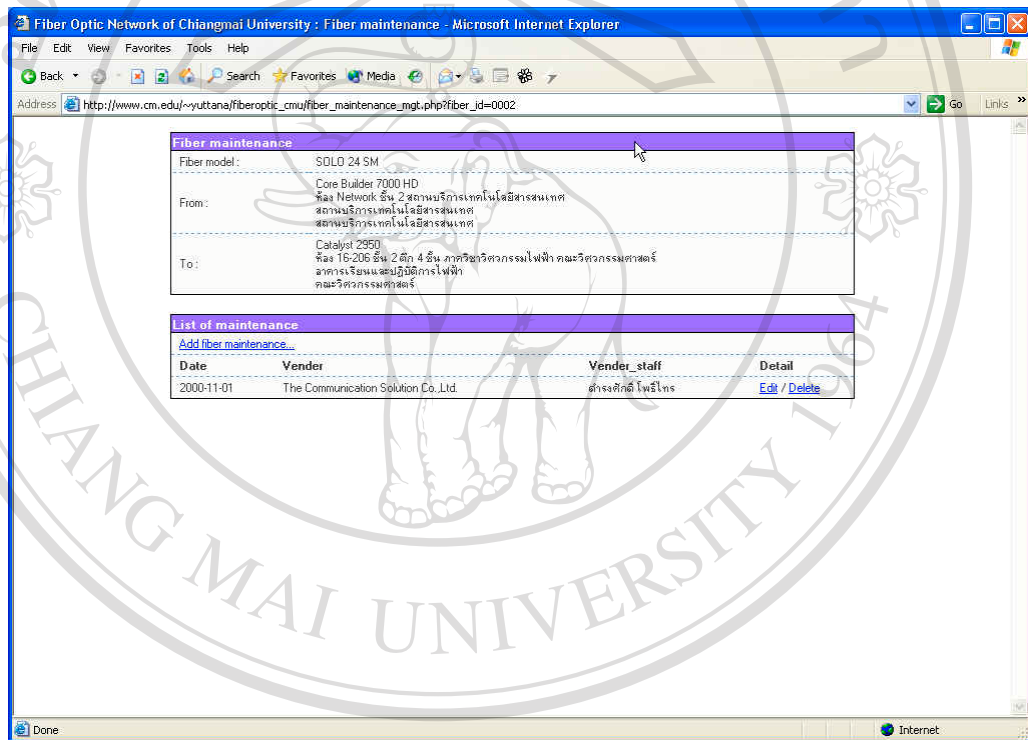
Fiber Optic Network of Chiangmai University : Fiber maintenance - Microsoft Internet Explorer

File Edit View Favorites Tools Help

Back Search Favorites Media

Address http://www.cm.edu/~yuttana/fiberoptic_cmu/fiber_maintenance_mgt.php?fiber_id=0002 Go Links

Fiber maintenance

| Fiber model : | SOLO 24 SM |
|---|---|
| From : | Core Builder 7000 HD<br>ห้อง Network ชั้น 2 สถานบริการเทคโนโลยีสารสนเทศ<br>สถานบริการเทคโนโลยีสารสนเทศ<br>สถานบริการเทคโนโลยีสารสนเทศ |
| To : | Catalyst 2950<br>ห้อง 16-206 ชั้น 2 ตึก 4 ชั้น ภาควิชาวิศวกรรมไฟฟ้า คณะวิศวกรรมศาสตร์<br>อาคารเรียนและปฏิบัติการไฟฟ้า<br>คณะวิศวกรรมศาสตร์ |

List of maintenance

Add fiber maintenance...

| Date | Vender | Vender_staff | Detail |
|---|---|---|---|
| 2000-11-01 | The Communication Solution Co.,Ltd. | ดำรงศักดิ์ โพธิ์ไทร | Edit / Delete |

CHIANG MAI UNIVERSITY

Done Internet